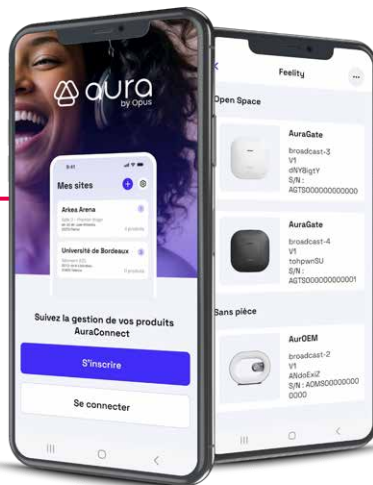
aura
by Opus

9:41

Mes sites

Arkea Arena
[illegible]
4 produits

Université de Bordeaux
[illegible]
11 produits

Suivez la gestion de vos produits AuraConnect

S'inscrire

Se connecter

Feelity

Open Space

AuraGate
broadcast-3
V1
dNYBigtY
S/N :
AGTS000000000000

AuraGate
broadcast-4
V1
tohpwnSU
S/N :
AGTS000000000001

Sans pièce

AurOEM
broadcast-2
V1
ANdoExiZ
S/N : ADMS00000000
0000